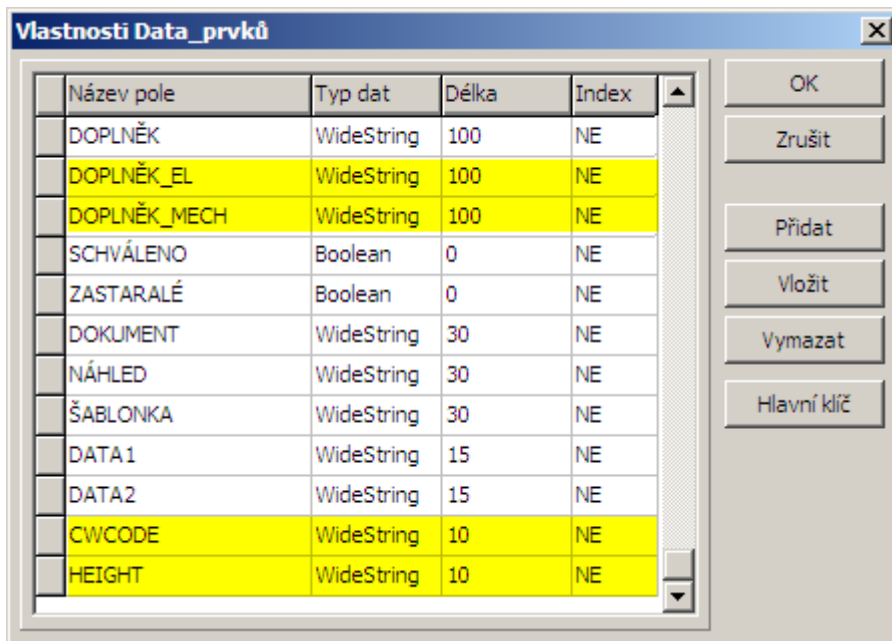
Vlastnosti Data_prvků

| Název pole | Typ dat | Délka | Index |
|---|---|---|---|
| DOPLNĚK | WideString | 100 | NE |
| DOPLNĚK_EL | WideString | 100 | NE |
| DOPLNĚK_MECH | WideString | 100 | NE |
| SCHVÁLENO | Boolean | 0 | NE |
| ZASTARALÉ | Boolean | 0 | NE |
| DOKUMENT | WideString | 30 | NE |
| NÁHLED | WideString | 30 | NE |
| ŠABLONKA | WideString | 30 | NE |
| DATA1 | WideString | 15 | NE |
| DATA2 | WideString | 15 | NE |
| CWCODE | WideString | 10 | NE |
| HEIGHT | WideString | 10 | NE |

OK

Zrušit

Přidat

Vložit

Vymazat

Hlavní klíč